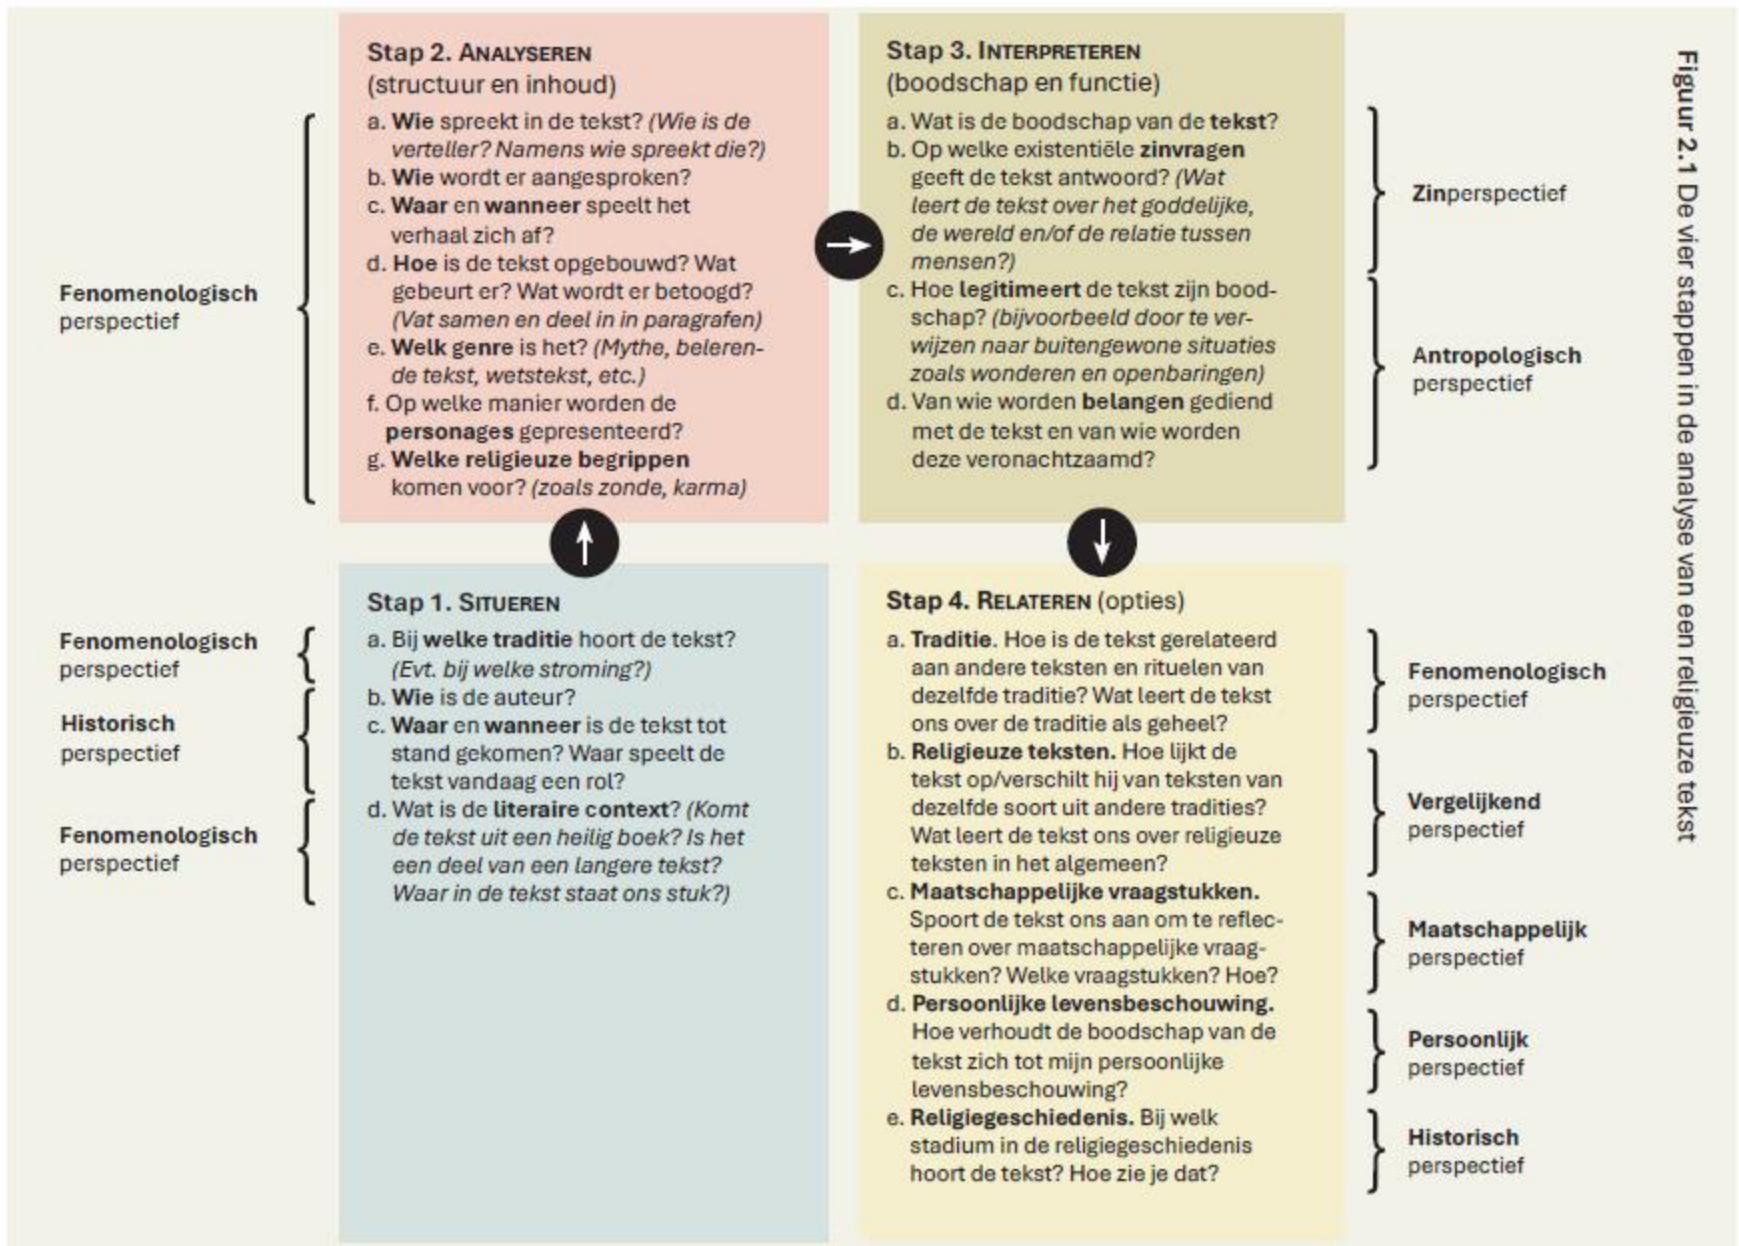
Stap 2. Analyseren
(structuur en inhoud)

a. Wie spreekt in de tekst? (Wie is de verteller? Namens wie spreekt die?)
b. Wie wordt er aangesproken?
c. Waar en wanneer speelt het verhaal zich af?
d. Hoe is de tekst opgebouwd? Wat gebeurt er? Wat wordt er betoogd? (Vat samen en deel in in paragrafen)
e. Welk genre is het? (Mythe, belerende tekst, wetstekst, etc.)
f. Op welke manier worden de personages gepresenteerd?
g. Welke religieuze begrippen komen voor? (zoals zonde, karma)

Fenomenologisch perspectief

Stap 3. Interpreteren
(boodschap en functie)

a. Wat is de boodschap van de tekst?
b. Op welke existentiële zinvragen geeft de tekst antwoord? (Wat leert de tekst over het goddelijke, de wereld en/of de relatie tussen mensen?)
c. Hoe legitimeert de tekst zijn boodschap? (bijvoorbeeld door te verwijzen naar buitengewone situaties zoals wonderen en openbaringen)
d. Van wie worden belangen gediend met de tekst en van wie worden deze veronachtzaamd?

Zinperspectief

Antropologisch perspectief

Figuur 2.1 De vier stappen in de analyse van een religieuze tekst

Stap 1. Situeren

a. Bij welke traditie hoort de tekst? (Evt. bij welke stroming?)
b. Wie is de auteur?
c. Waar en wanneer is de tekst tot stand gekomen? Waar speelt de tekst vandaag een rol?
d. Wat is de literaire context? (Komt de tekst uit een heilig boek? Is het een deel van een langere tekst? Waar in de tekst staat ons stuk?)

Fenomenologisch perspectief

Historisch perspectief

Fenomenologisch perspectief

Stap 4. Relateren (opties)

a. Traditie. Hoe is de tekst gerelateerd aan andere teksten en rituelen van dezelfde traditie? Wat leert de tekst ons over de traditie als geheel?
b. Religieuze teksten. Hoe lijkt de tekst op/verschilt hij van teksten van dezelfde soort uit andere tradities? Wat leert de tekst ons over religieuze teksten in het algemeen?
c. Maatschappelijke vraagstukken. Spoort de tekst ons aan om te reflecteren over maatschappelijke vraagstukken? Welke vraagstukken? Hoe?
d. Persoonlijke levensbeschouwing. Hoe verhoudt de boodschap van de tekst zich tot mijn persoonlijke levensbeschouwing?
e. Religiegeschiedenis. Bij welk stadium in de religiegeschiedenis hoort de tekst? Hoe zie je dat?

Fenomenologisch perspectief

Vergelijkend perspectief

Maatschappelijk perspectief

Persoonlijk perspectief

Historisch perspectief